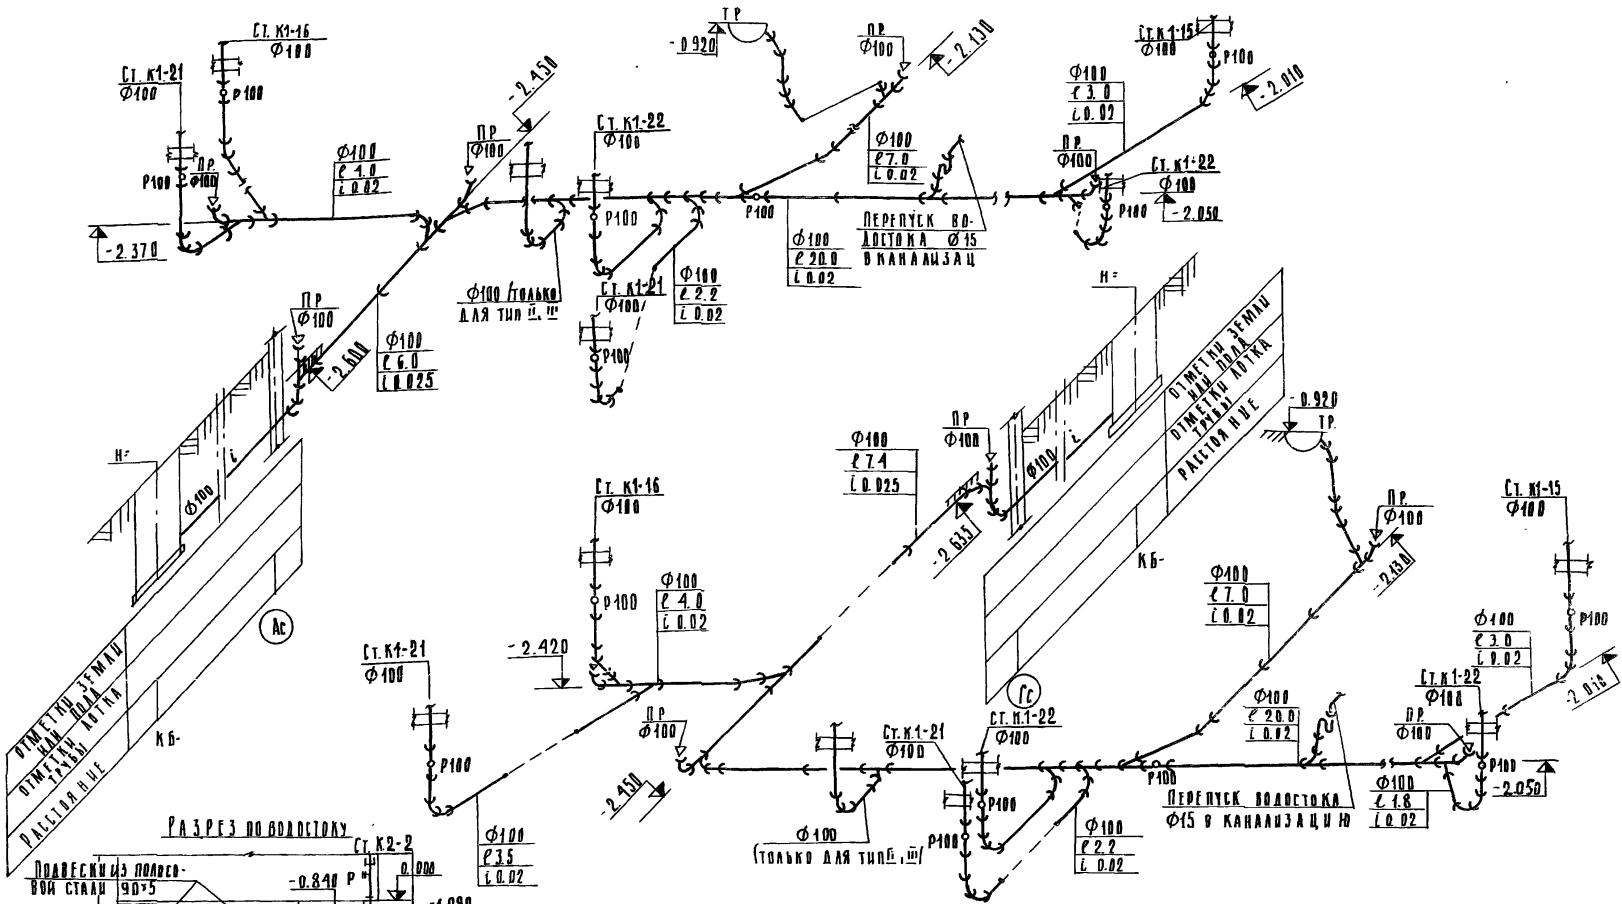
Ст. К1-16
Ф100
Ст. К1-21
Ф100
Р100
Р100
ПР
Ф100
-2.370
-2.450
ПР
Ф100
Ф100
ℓ 4.0
i 0.02
ТР
-0.920
ПР
Ф100
-2.130
Ст.К1-15
Ф100
Р100
Ф100
ℓ 3.0
i 0.02
-2.010
Ст. К1-22
Ф100
Р100
Ф100
ℓ 7.0
i 0.02
Р100
ПР
Ф100
Ст. К1-22
Ф100
Р100
-2.050
ПЕРЕПУСК ВОДОСТОКА Ф15 В КАНАЛИЗАЦ
Ф100
ℓ 20.0
i 0.02
Ф100 (ТОЛЬКО ДЛЯ ТИП II, III
Ст. К1-21
Ф100
Р100
Ф100
ℓ 2.2
i 0.02
ПР
Ф100
-2.600
Ф100
ℓ 6.0
i 0.025
Н=
Ф100
i
Ас
ОТМЕТКИ ЗЕМЛИ
НАЙ ПОЛА
ОТМЕТКИ ЛОТКА
ТРУБЫ
РАССТОЯНИЕ
КБ-
Н=
ОТМЕТКИ ЗЕМЛИ
НАЙ ПОЛА
ОТМЕТКИ ЛОТКА
ТРУБЫ
РАССТОЯНИЕ
КБ-
Гс
-0.920
ТР
ПР
Ф100
Ф100
i
Ф100
ℓ 7.4
i 0.025
-2.635
Ст. К1-16
Ф100
Р100
Ф100
ℓ 4.0
i 0.02
-2.420
ПР
Ф100
-2.130
Ф100
ℓ 7.0
i 0.02
Ст. К1-15
Ф100
Р100
Ф100
ℓ 3.0
i 0.02
-2.010
Ст. К1-21
Ф100
Р100
ПР
Ф100
-2.450
Ф100
ℓ 3.5
i 0.02
Ст. К1-21
Ф100
Ст. К1-22
Ф100
Р100
Р100
Ф 100
(ТОЛЬКО ДЛЯ ТИП II, III
Ф100
ℓ 2.2
i 0.02
Ф100
ℓ 20.0
i 0.02
Р100
ПЕРЕПУСК ВОДОСТОКА
Ф15 В КАНАЛИЗАЦИЮ
Ст.К1-22
Ф100
ПР
Ф100
Р100
-2.050
Ф100
ℓ 1.8
i 0.02
РАЗРЕЗ ПО ВОДОСТОКУ
Ст. К2-2
ПОДВЕСКИ ИЗ ПОЛОСОВОЙ СТАЛИ 90×5
-0.840
Р
0.000
-1.080